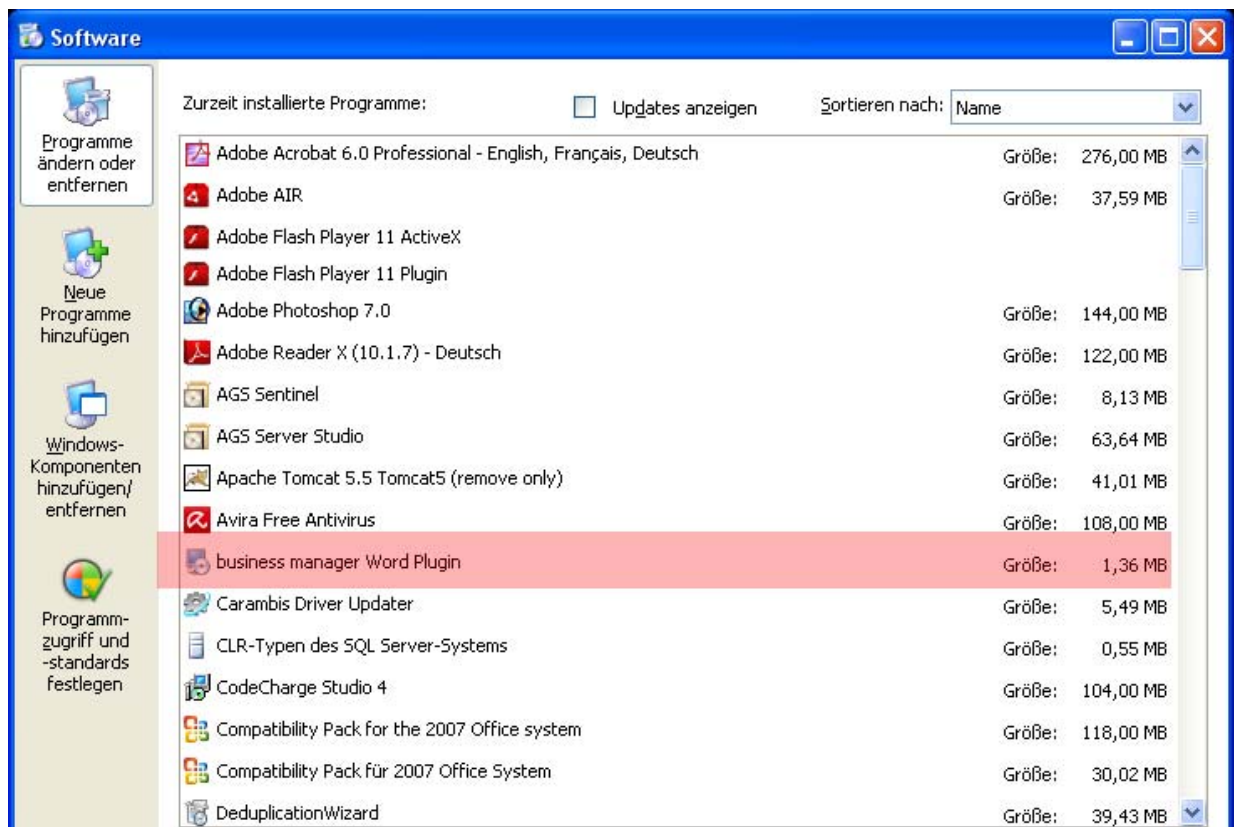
Software

Programme ändern oder entfernen

Neue Programme hinzufügen

Windows-Komponenten hinzufügen/ entfernen

Programmzugriff und -standards festlegen

Zurzeit installierte Programme:

Updates anzeigen

Sortieren nach: Name

| | | |
|---|---|---|
| Adobe Acrobat 6.0 Professional - English, Français, Deutsch | Größe: | 276,00 MB |
| Adobe AIR | Größe: | 37,59 MB |
| Adobe Flash Player 11 ActiveX | | |
| Adobe Flash Player 11 Plugin | | |
| Adobe Photoshop 7.0 | Größe: | 144,00 MB |
| Adobe Reader X (10.1.7) - Deutsch | Größe: | 122,00 MB |
| AGS Sentinel | Größe: | 8,13 MB |
| AGS Server Studio | Größe: | 63,64 MB |
| Apache Tomcat 5.5 Tomcat5 (remove only) | Größe: | 41,01 MB |
| Avira Free Antivirus | Größe: | 108,00 MB |
| business manager Word Plugin | Größe: | 1,36 MB |
| Carambis Driver Updater | Größe: | 5,49 MB |
| CLR-Typen des SQL Server-Systems | Größe: | 0,55 MB |
| CodeCharge Studio 4 | Größe: | 104,00 MB |
| Compatibility Pack for the 2007 Office system | Größe: | 118,00 MB |
| Compatibility Pack für 2007 Office System | Größe: | 30,02 MB |
| DeduplicationWizard | Größe: | 39,43 MB |